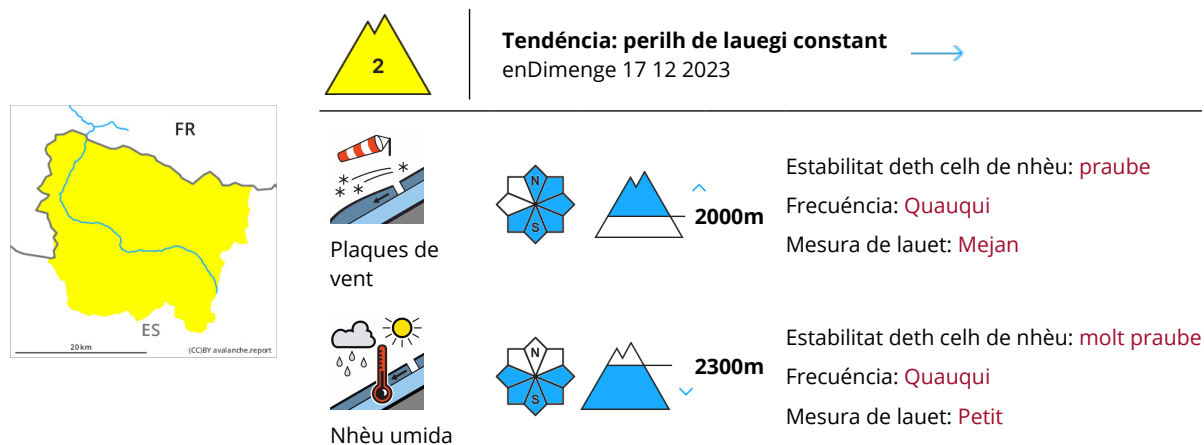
FR

ES

20 km

(CC)BY avalanche.report

2

Tendéncia: perilh de lauegi constant
enDimenge 17 12 2023

Plaques de vent

N
S

2000m

Estabilitat deth celh de nhèu: praube
Frecuéncia: Quauqui
Mesura de lauet: Mejan

Nhèu umida

N
S

2300m

Estabilitat deth celh de nhèu: molt praube
Frecuéncia: Quauqui
Mesura de lauet: Petit